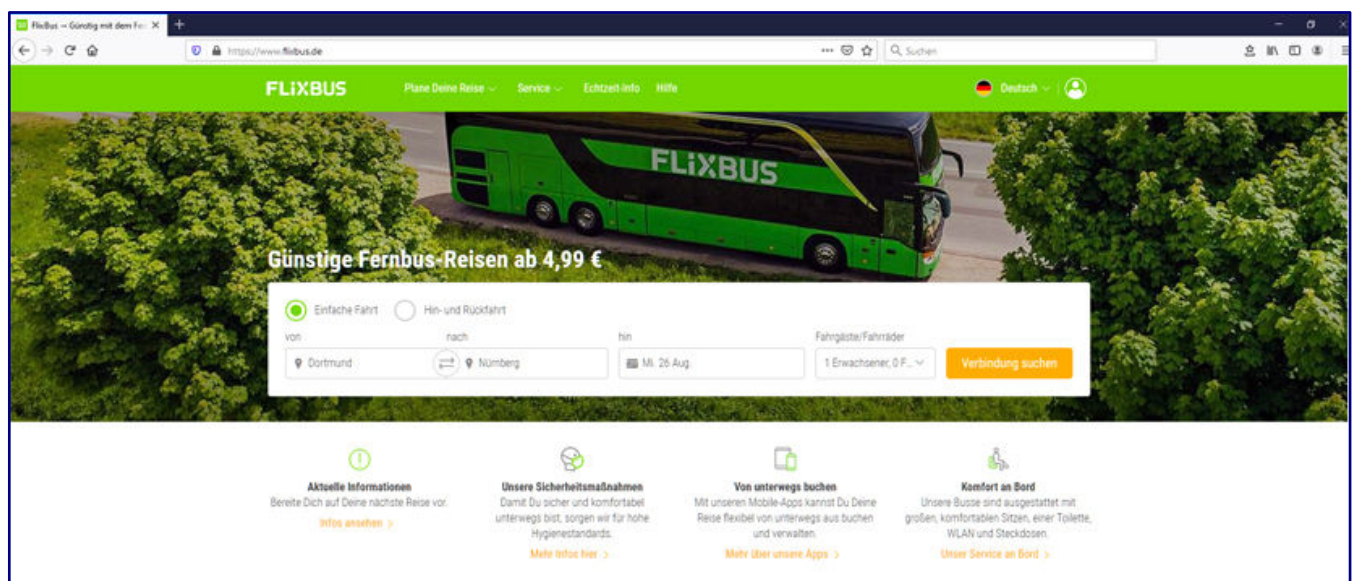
FlixBus – Günstig mit dem Fer ×

https://www.flixbus.de

Suchen

FLIXBUS

Plane Deine Reise

Service

Echtzeit-Info

Hilfe

Deutsch

FLIXBUS

Günstige Fernbus-Reisen ab 4,99 €

Einfache Fahrt

Hin- und Rückfahrt

von

Dortmund

nach

Nürnberg

hin

Mi. 26 Aug.

Fahrgäste/Fahrräder

1 Erwachsener, 0 F...

Verbindung suchen

Aktuelle Informationen

Bereite Dich auf Deine nächste Reise vor.

Infos ansehen >

Unsere Sicherheitsmaßnahmen

Damit Du sicher und komfortabel unterwegs bist, sorgen wir für hohe Hygienestandards.

Mehr Infos hier >

Von unterwegs buchen

Mit unseren Mobile-Apps kannst Du Deine Reise flexibel von unterwegs aus buchen und verwalten.

Mehr über unsere Apps >

Komfort an Bord

Unsere Busse sind ausgestattet mit großen, komfortablen Sitzen, einer Toilette, WLAN und Steckdosen.

Unser Service an Bord >